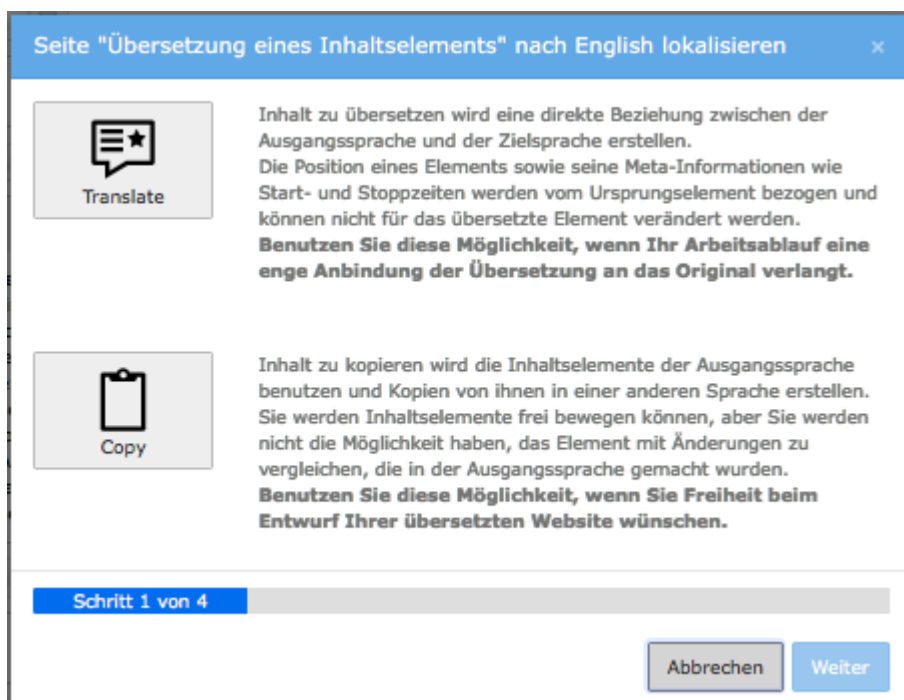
Seite "Übersetzung eines Inhaltselements" nach English lokalisieren

×

Translate

Inhalt zu übersetzen wird eine direkte Beziehung zwischen der Ausgangssprache und der Zielsprache erstellen.
Die Position eines Elements sowie seine Meta-Informationen wie Start- und Stoppzeiten werden vom Ursprungselement bezogen und können nicht für das übersetzte Element verändert werden.
**Benutzen Sie diese Möglichkeit, wenn Ihr Arbeitsablauf eine enge Anbindung der Übersetzung an das Original verlangt.**

Copy

Inhalt zu kopieren wird die Inhaltselemente der Ausgangssprache benutzen und Kopien von ihnen in einer anderen Sprache erstellen. Sie werden Inhaltselemente frei bewegen können, aber Sie werden nicht die Möglichkeit haben, das Element mit Änderungen zu vergleichen, die in der Ausgangssprache gemacht wurden.
**Benutzen Sie diese Möglichkeit, wenn Sie Freiheit beim Entwurf Ihrer übersetzten Website wünschen.**

Schritt 1 von 4

Abbrechen

Weiter